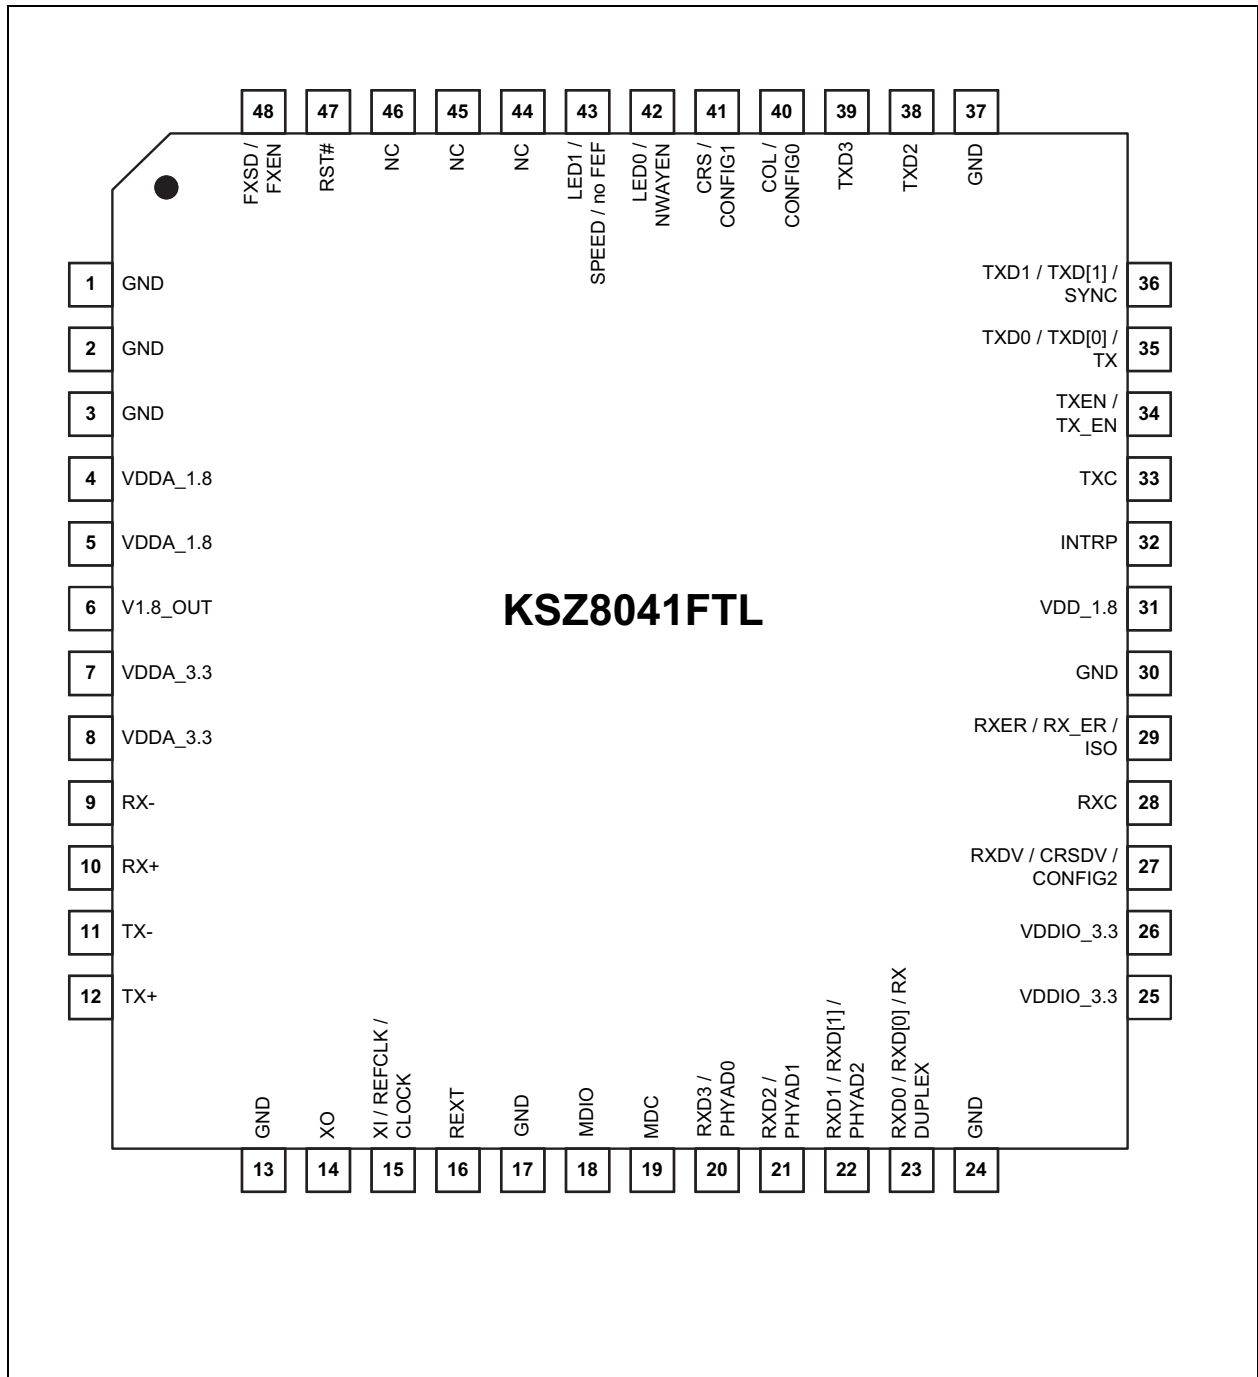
48 47 46 45 44 43 42 41 40 39 38 37

FXSD / FXEN
RST#
NC
NC
NC
LED1 / SPEED / no FEF
LED0 / NWAYEN
CRS / CONFIG1
COL / CONFIG0
TXD3
TXD2
GND

1 GND
2 GND
3 GND
4 VDDA_1.8
5 VDDA_1.8
6 V1.8_OUT
7 VDDA_3.3
8 VDDA_3.3
9 RX-
10 RX+
11 TX-
12 TX+

KSZ8041FTL

TXD1 / TXD[1] / SYNC 36
TXD0 / TXD[0] / TX 35
TXEN / TX_EN 34
TXC 33
INTRP 32
VDD_1.8 31
GND 30
RXER / RX_ER / ISO 29
RXC 28
RXDV / CRSDV / CONFIG2 27
VDDIO_3.3 26
VDDIO_3.3 25

GND
XO
XI / REFCLK / CLOCK
REXT
GND
MDIO
MDC
RXD3 / PHYAD0
RXD2 / PHYAD1
RXD1 / RXD[1] / PHYAD2
RXD0 / RXD[0] / RX DUPLEX
GND

13 14 15 16 17 18 19 20 21 22 23 24